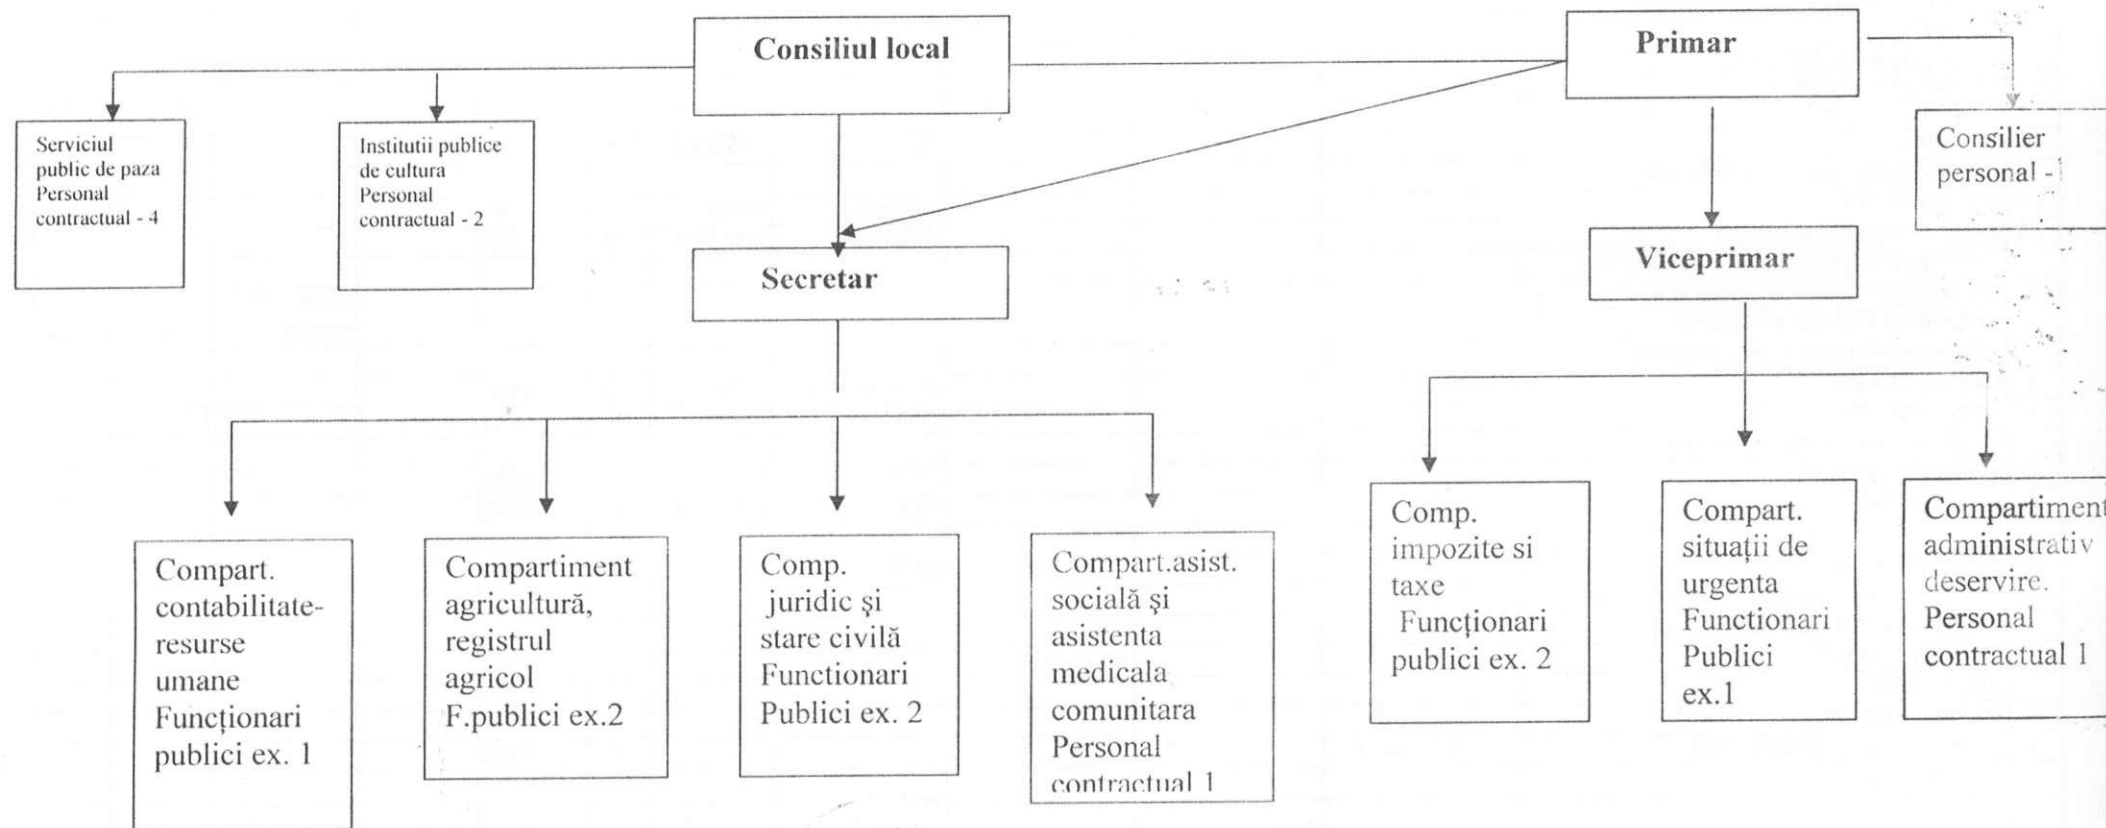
Consiliul local

Primar

Serviciul public de paza Personal contractual - 4

Institutii publice de cultura Personal contractual - 2

Consilier personal - 1

Secretar

Viceprimar

Compart. contabilitate-resurse umane Funcţionari publici ex. 1

Compartiment agricultură, registrul agricol F.publici ex.2

Comp. juridic şi stare civilă Functionari Publici ex. 2

Compart.asist. socială şi asistenta medicala comunitara Personal contractual 1

Comp. impozite si taxe Funcţionari publici ex. 2

Compart. situaţii de urgenta Functionari Publici ex.1

Compartiment administrativ deservire. Personal contractual 1